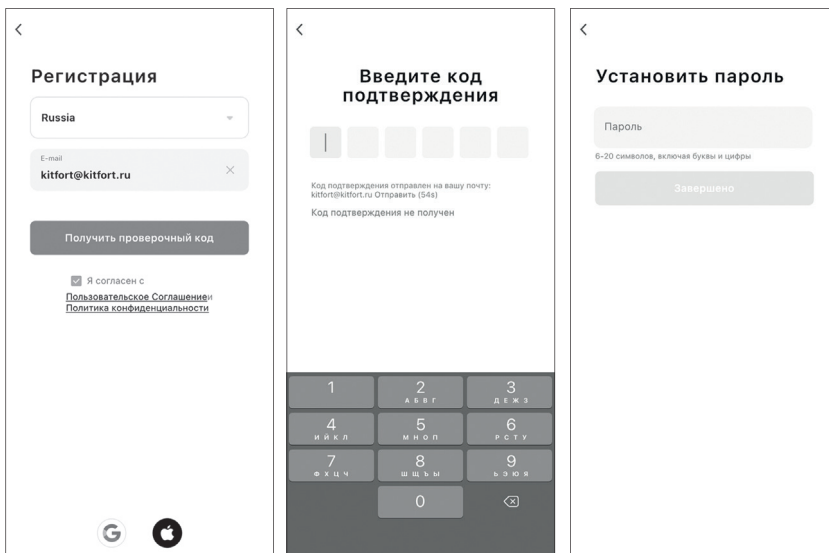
<

Регистрация

Russia

E-mail
kitfort@kitfort.ru

Получить проверочный код

Я согласен с
Пользовательское Соглашениеи
Политика конфиденциальности

G

<

Введите код подтверждения

Код подтверждения отправлен на вашу почту: kitfort@kitfort.ru Отправить (54s)

Код подтверждения не получен

1
2 АБВГ
3 ДЕЖЗ
4 ИЙКЛ
5 МНОП
6 РСТУ
7 ФХЦЧ
8 ШЩЪЫ
9 ЬЭЮЯ
0

<

Установить пароль

Пароль

6-20 символов, включая буквы и цифры

Завершено